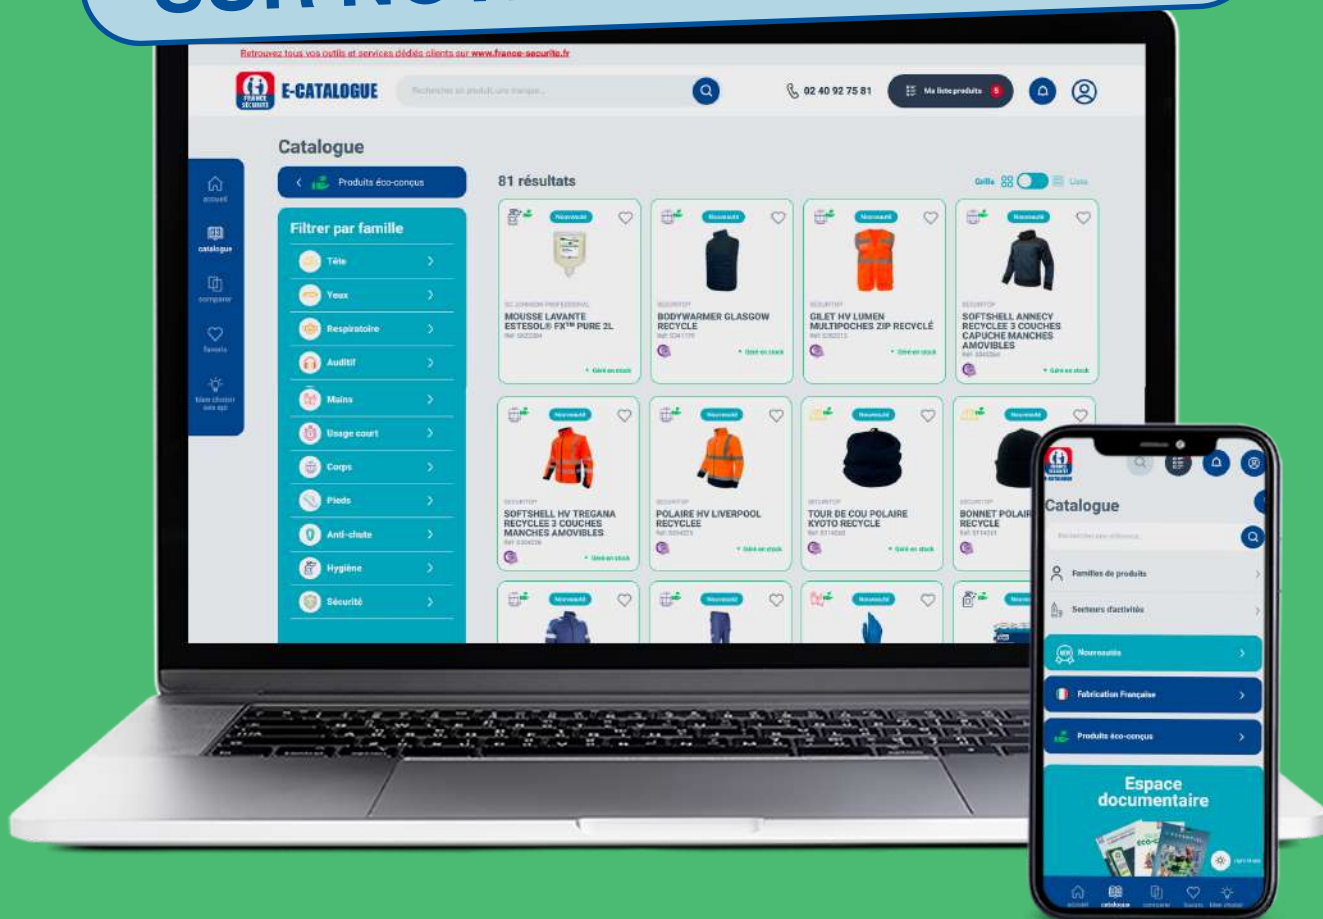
Retrouvez tous vos outils et services dédiés clients sur www.france-securite.fr

E-CATALOGUE

Rechercher un produit, une marque...

02 40 92 75 81

Ma liste produits 5

accueil

catalogue

comparer

favoris

bien choisir son epi

Catalogue

Produits éco-conçus

Filtrer par famille

Tête

Yeux

Respiratoire

Auditif

Mains

Usage court

Corps

Pieds

Anti-chute

Hygiène

Sécurité

81 résultats

Grille Liste

Nouveauté

MOUSSE LAVANTE ESTESOL® FX™ PURE 2L

BODYWARMER GLASGOW RECYCLE

GILET HV LUMEN MULTIPOCHES ZIP RECYCLÉ

SOFTSHELL ANNECY RECYCLEE 3 COUCHES CAPUCHE MANCHES AMOVIBLES

SOFTSHELL HV TREGANA RECYCLEE 3 COUCHES MANCHES AMOVIBLES

POLAIRE HV LIVERPOOL RECYCLEE

TOUR DE COU POLAIRE KYOTO RECYCLE

BONNET POLAIRE RECYCLE

Catalogue

Familles de produits

Secteurs d'activités

Nouveautés

Fabrication Française

Produits éco-conçus

Espace documentaire

accueil catalogue comparer favoris bien choisir